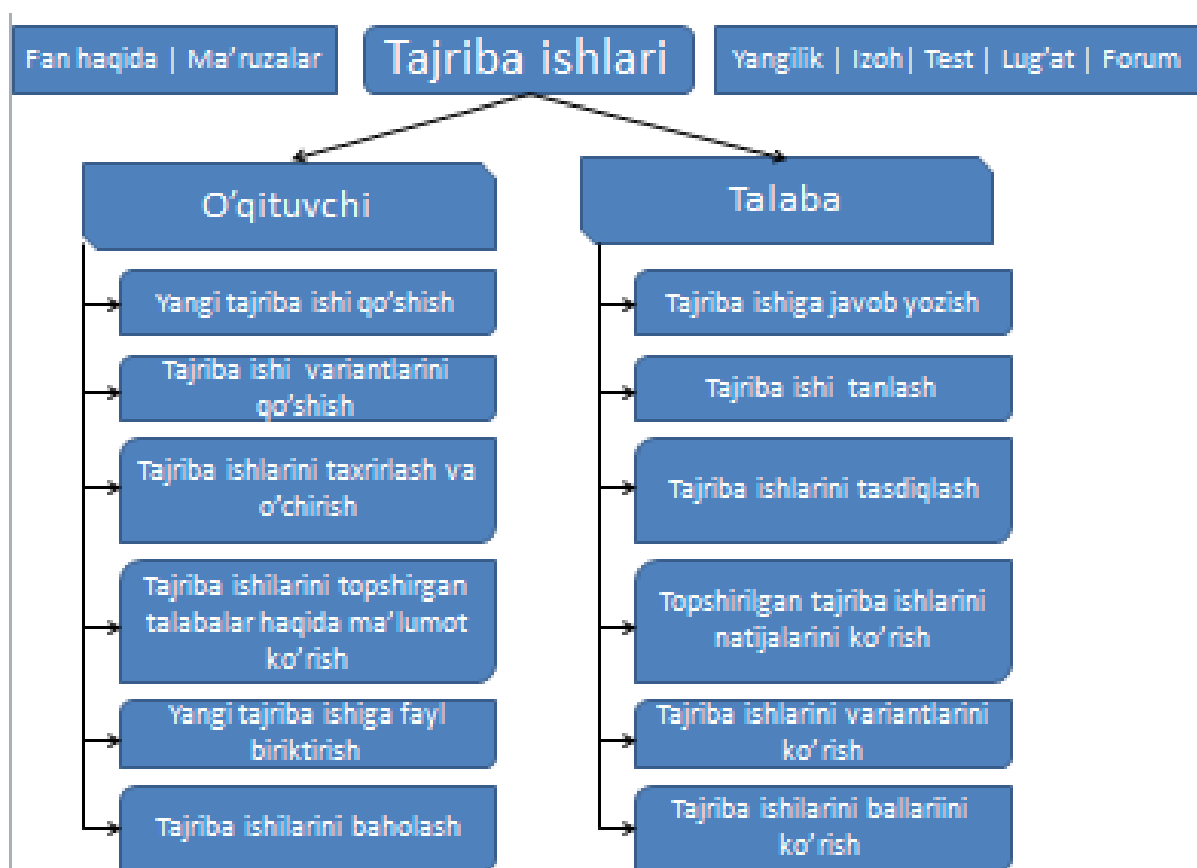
Fan haqida | Ma’ruzalar

Tajriba ishlari

Yangilik | Izoh| Test | Lug’at | Forum

O’qituvchi

Yangi tajriba ishi qo’shish

Tajriba ishi variantlarini qo’shish

Tajriba ishlarini taxrirlash va o’chirish

Tajriba ishilarini topshirgan talabalar haqida ma’lumot ko’rish

Yangi tajriba ishiga fayl biriktirish

Tajriba ishilarini baholash

Talaba

Tajriba ishiga javob yozish

Tajriba ishi tanlash

Tajriba ishlarini tasdiqlash

Topshirilgan tajriba ishlarini natijalarini ko’rish

Tajriba ishlarini variantlarini ko’rish

Tajriba ishilarini ballariini ko’rish